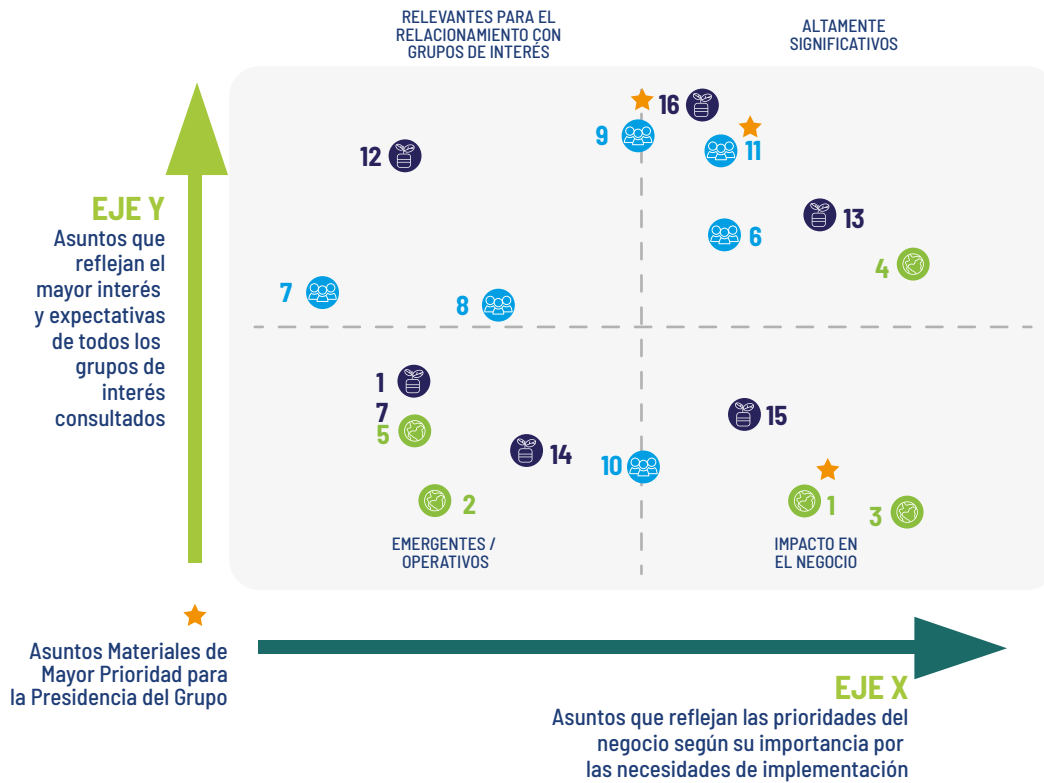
RELEVANTES PARA EL RELACIONAMIENTO CON GRUPOS DE INTERÉS

ALTAMENTE SIGNIFICATIVOS

EJE Y
Asuntos que reflejan el mayor interés y expectativas de todos los grupos de interés consultados

16
9
11
12
13
6
4
7
8
1
7
5
15
14
10
1
2
3

EMERGENTES / OPERATIVOS

IMPACTO EN EL NEGOCIO

Asuntos Materiales de Mayor Prioridad para la Presidencia del Grupo

EJE X
Asuntos que reflejan las prioridades del negocio según su importancia por las necesidades de implementación